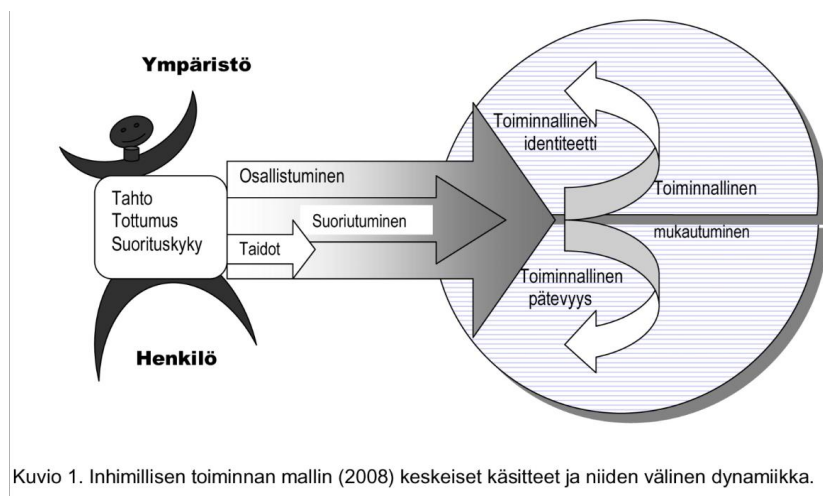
Ympäristö

Tahto
Tottumus
Suorituskyky

Osallistuminen

Suoriutuminen

Taidot

Toiminnallinen identiteetti

Toiminnallinen

mukautuminen

Toiminnallinen pätevyys

Henkilö

Kuvio 1. Inhimillisen toiminnan mallin (2008) keskeiset käsitteet ja niiden välinen dynamiikka.